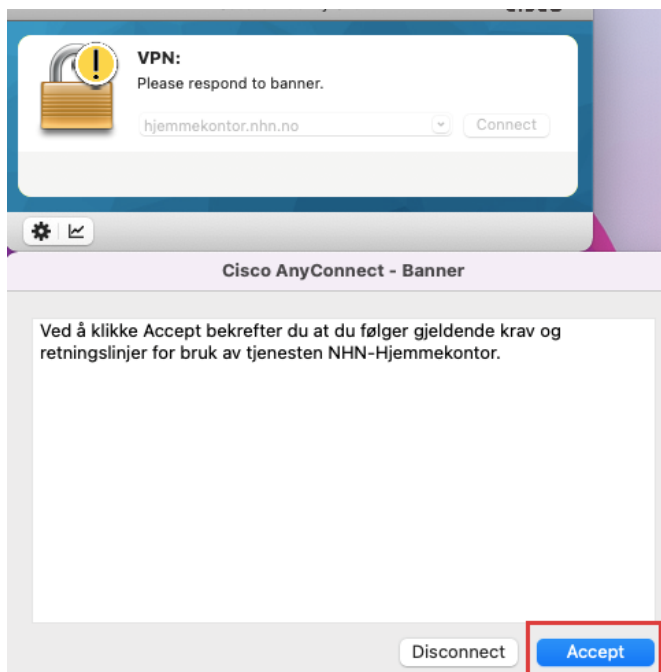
VPN:
Please respond to banner.

hjemmekontor.nhn.no
Connect

Cisco AnyConnect - Banner

Ved å klikke Accept bekrefter du at du følger gjeldende krav og retningslinjer for bruk av tjenesten NHN-Hjemmekontor.

Disconnect
Accept